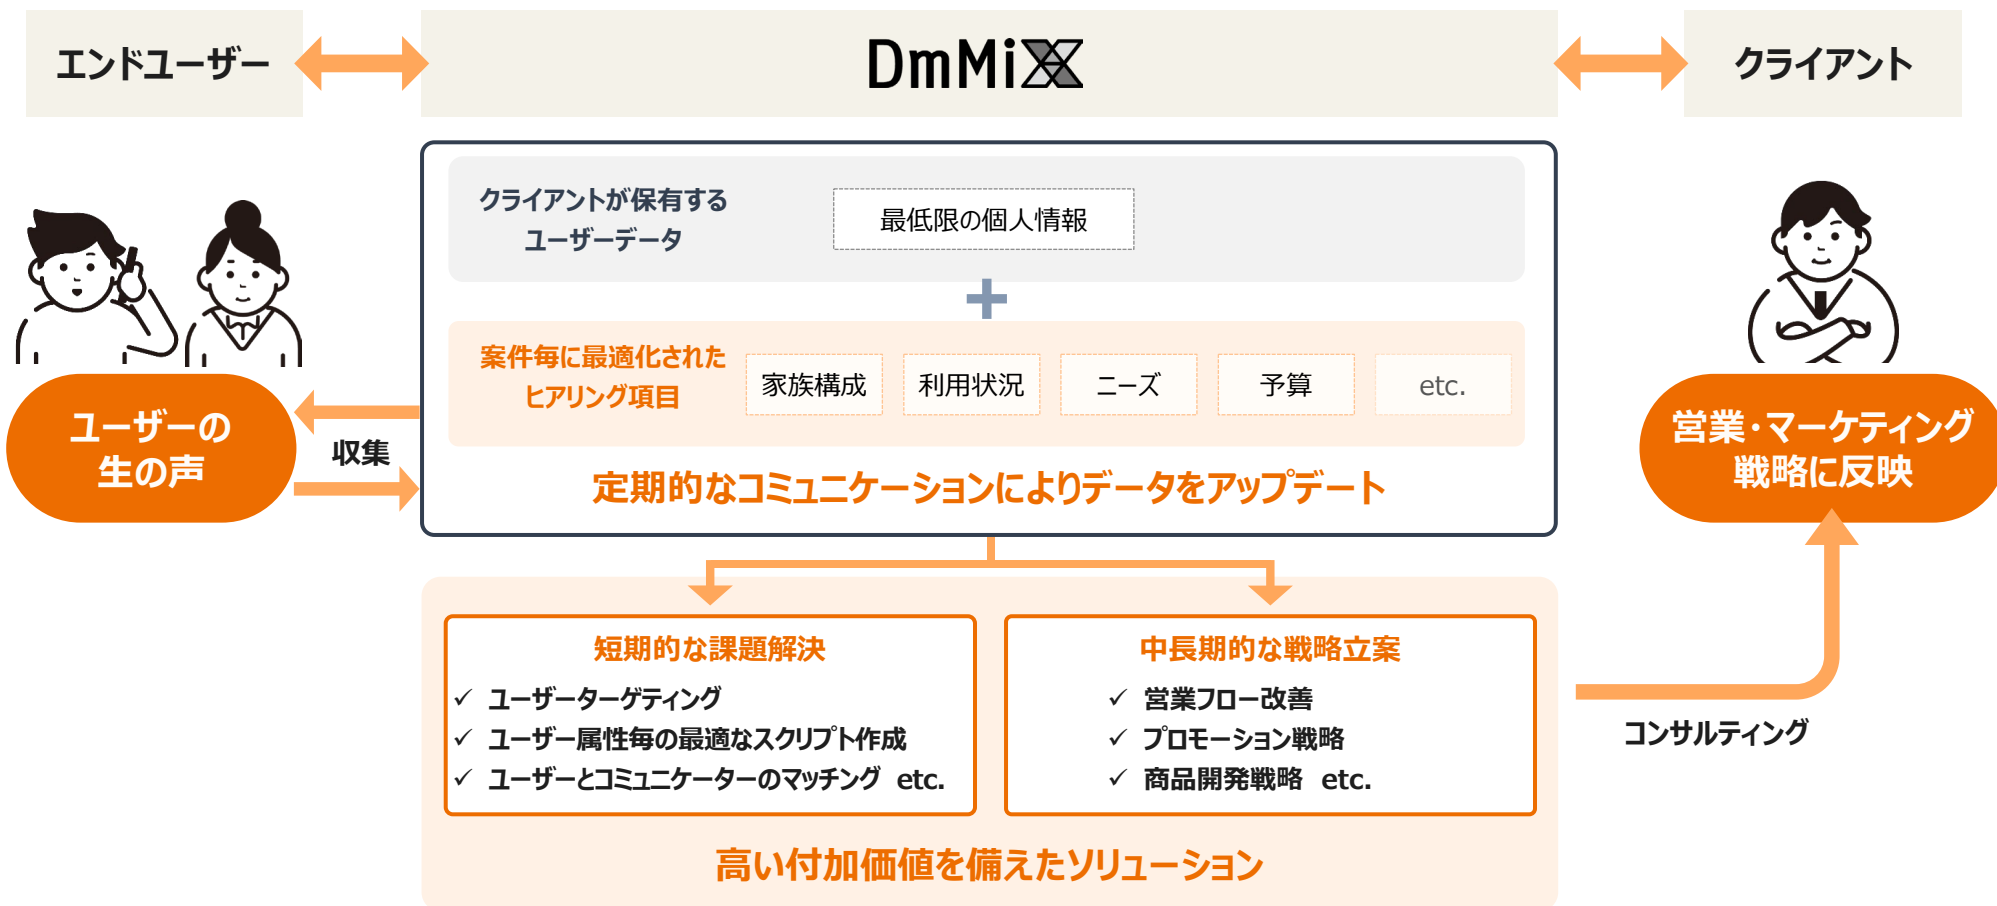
エンドユーザー

DmMiX

クライアント

クライアントが保有するユーザーデータ

最低限の個人情報

＋

案件毎に最適化されたヒアリング項目

家族構成

利用状況

ニーズ

予算

etc.

定期的なコミュニケーションによりデータをアップデート

ユーザーの生の声

収集

営業・マーケティング戦略に反映

短期的な課題解決

✓ ユーザーターゲティング
✓ ユーザー属性毎の最適なスクリプト作成
✓ ユーザーとコミュニケーターのマッチング etc.

中長期的な戦略立案

✓ 営業フロー改善
✓ プロモーション戦略
✓ 商品開発戦略 etc.

コンサルティング

高い付加価値を備えたソリューション